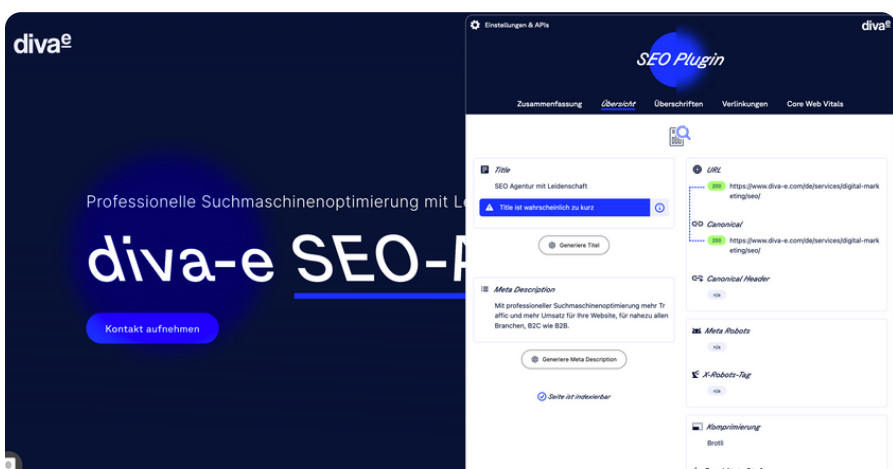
diva^e

Professionelle Suchmaschinenoptimierung mit Le

diva-e SEO-A

Kontakt aufnehmen

Einstellungen & APIs

diva^e

SEO Plugin

Zusammenfassung Übersicht Überschriften Verlinkungen Core Web Vitals

Title

SEO Agentur mit Leidenschaft

Title ist wahrscheinlich zu kurz

Generiere Titel

Meta Description

Mit professioneller Suchmaschinenoptimierung mehr Traffic und mehr Umsatz für Ihre Website, für nahezu allen Branchen, B2C wie B2B.

Generiere Meta Description

Seite ist indexierbar

URL

200 https://www.diva-e.com/de/services/digital-marketing/seo/

Canonical

200 https://www.diva-e.com/de/services/digital-marketing/seo/

Canonical Header

n/a

Meta Robots

n/a

X-Robots-Tag

n/a

Komprimierung

Brotli